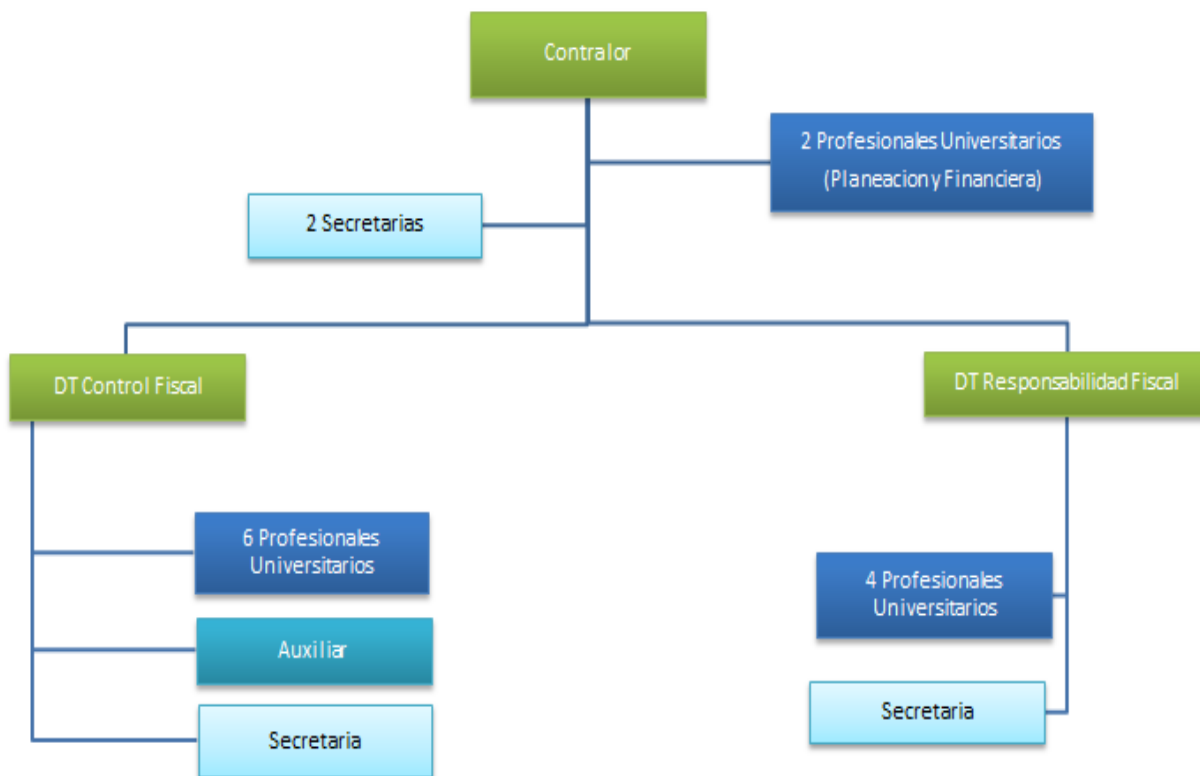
Contralor

2 Profesionales Universitarios
(Planeacion y Financiera)

2 Secretarias

DT Control Fiscal

DT Responsabilidad Fiscal

6 Profesionales Universitarios

Auxiliar

Secretaria

4 Profesionales Universitarios

Secretaria